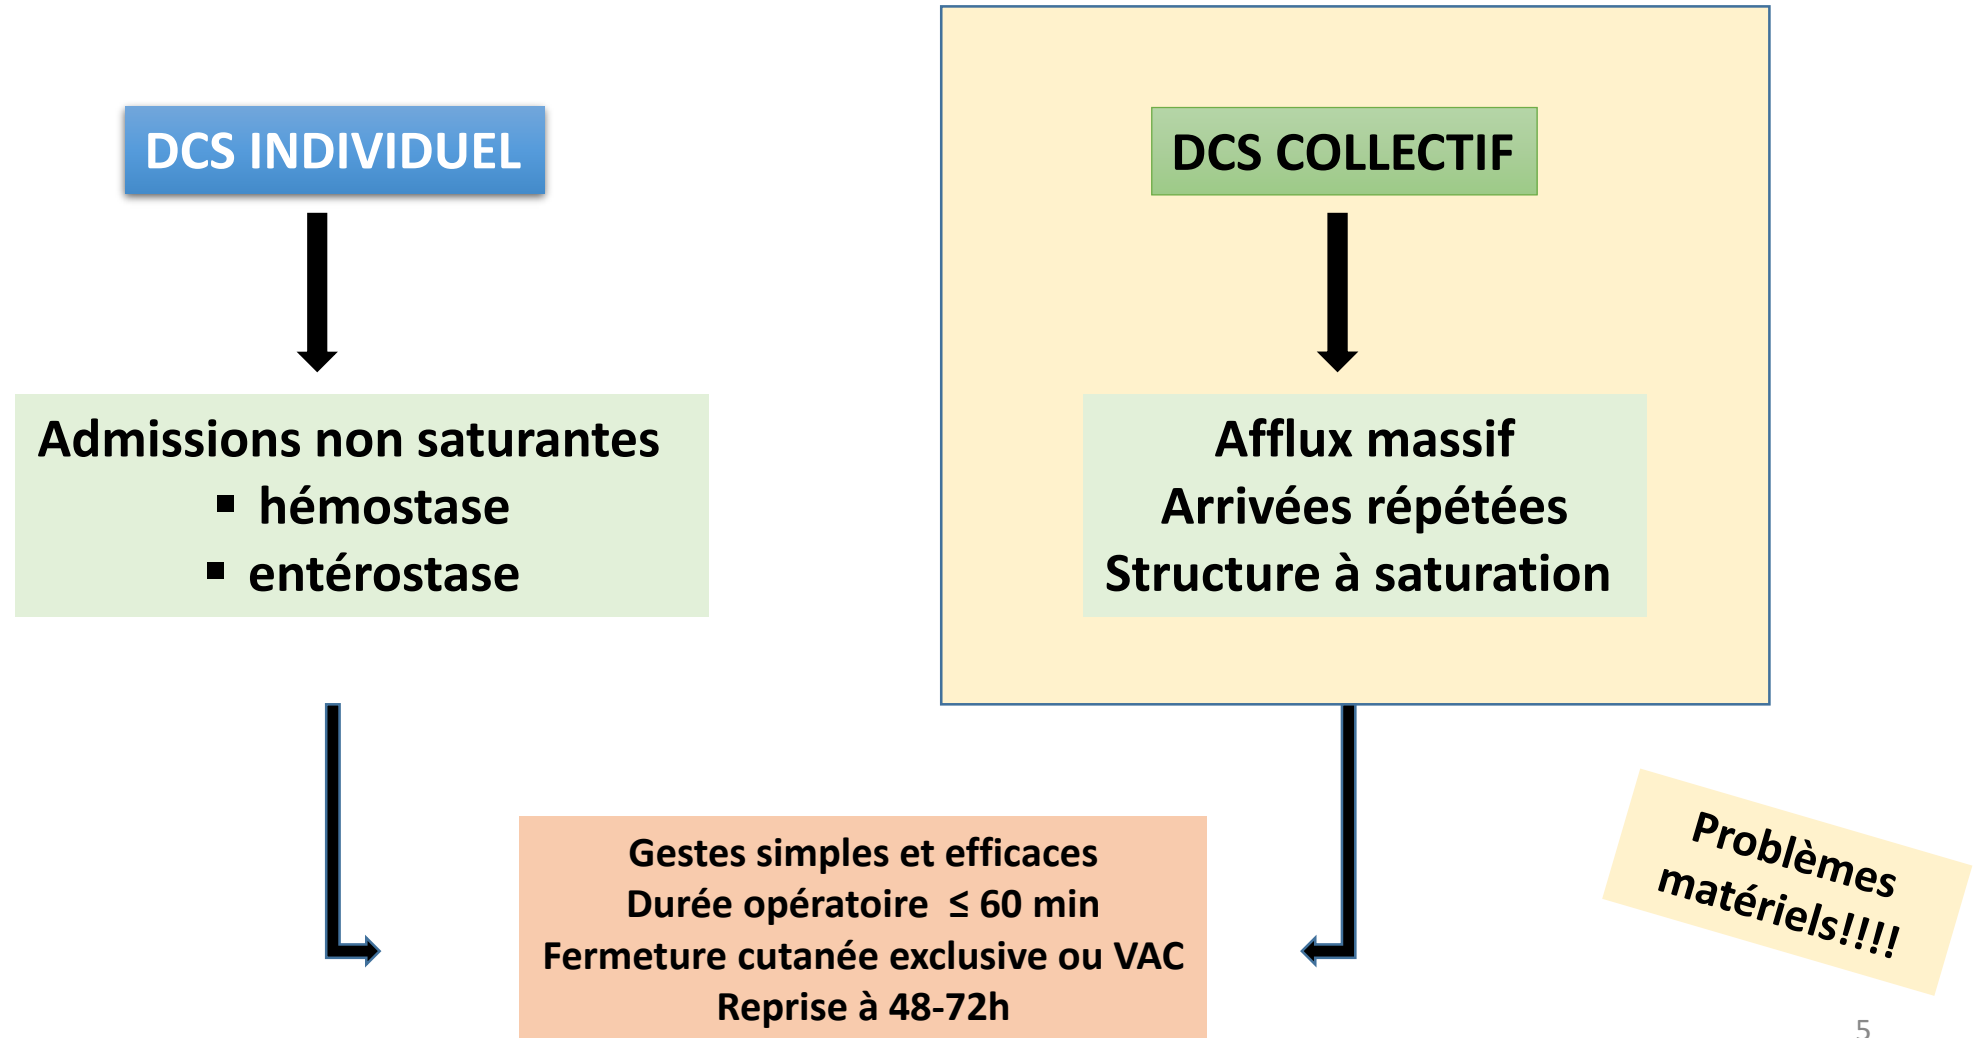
DCS INDIVIDUEL

Admissions non saturantes
- hémostase
- entérostase

DCS COLLECTIF

Afflux massif
Arrivées répétées
Structure à saturation

Gestes simples et efficaces
Durée opératoire $\leq$ 60 min
Fermeture cutanée exclusive ou VAC
Reprise à 48-72h

Problèmes matériels!!!!

5